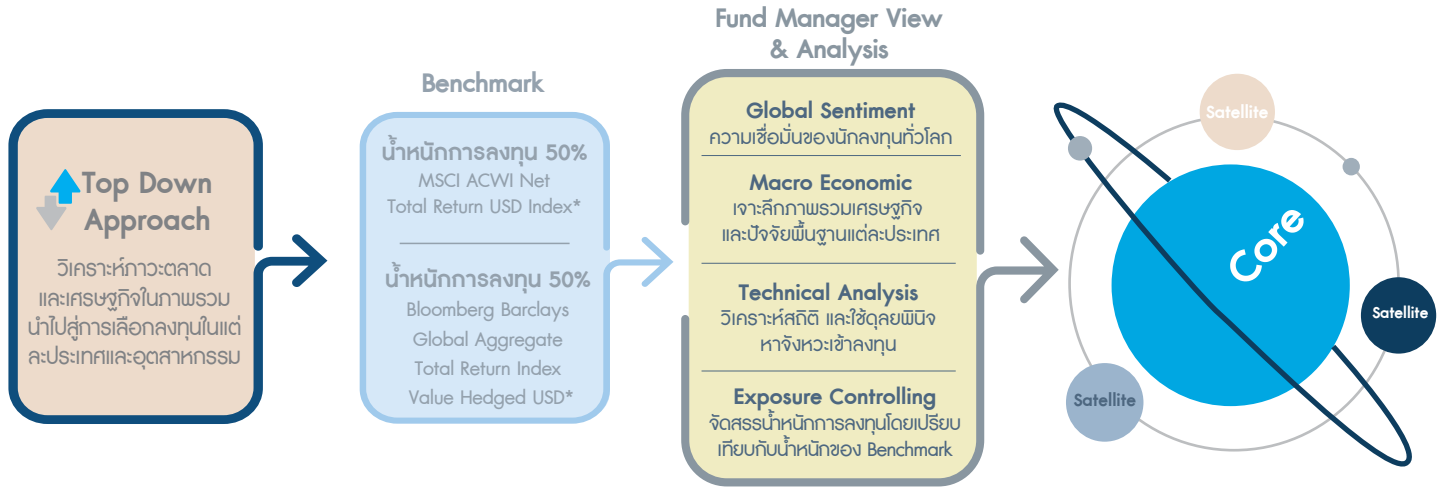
Top Down Approach

วิเคราะห์ภาวะตลาดและเศรษฐกิจในภาพรวม นำไปสู่การเลือกลงทุนในแต่ละประเทศและอุตสาหกรรม

Benchmark

น้ำหนักการลงทุน 50%
MSCI ACWI Net Total Return USD Index*

น้ำหนักการลงทุน 50%
Bloomberg Barclays Global Aggregate Total Return Index Value Hedged USD*

Fund Manager View & Analysis

Global Sentiment
ความเชื่อมั่นของนักลงทุนทั่วโลก

Macro Economic
เจาะลึกภาพรวมเศรษฐกิจและปัจจัยพื้นฐานแต่ละประเทศ

Technical Analysis
วิเคราะห์สถิติ และใช้ดุลยพินิจหาจังหวะเข้าลงทุน

Exposure Controlling
จัดสรรน้ำหนักการลงทุนโดยเปรียบเทียบกับน้ำหนักของ Benchmark

Satellite

Core

Satellite

Satellite